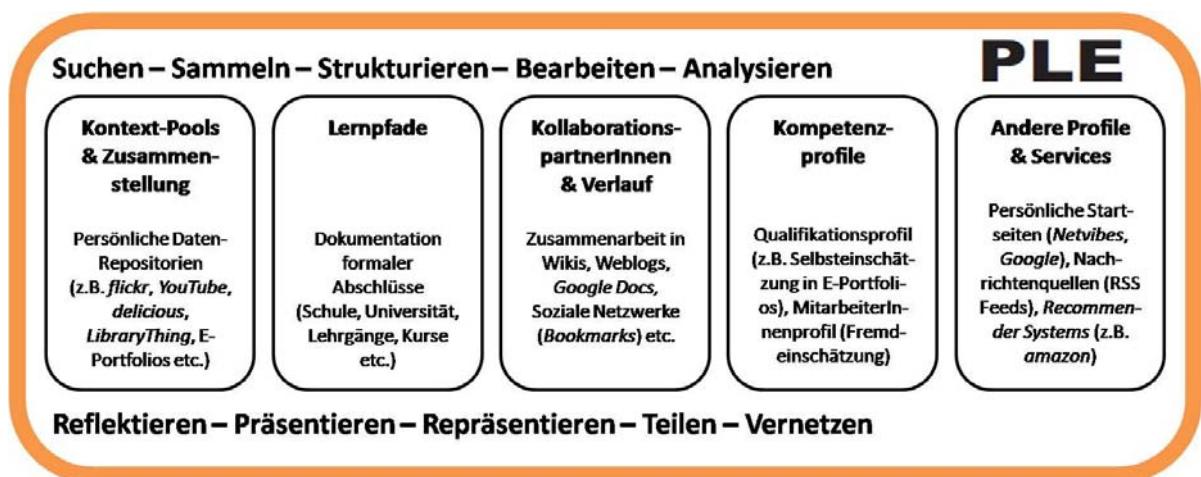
Suchen – Sammeln – Strukturieren – Bearbeiten – Analysieren

PLE

Kontext-Pools & Zusammenstellung

Persönliche Daten-Repositorien (z.B. flickr, YouTube, delicious, LibraryThing, E-Portfolios etc.)

Lernpfade

Dokumentation formaler Abschlüsse (Schule, Universität, Lehrgänge, Kurse etc.)

Kollaborationspartnerinnen & Verlauf

Zusammenarbeit in Wikis, Weblogs, Google Docs, Soziale Netzwerke (Bookmarks) etc.

Kompetenzprofile

Qualifikationsprofil (z.B. Selbsteinschätzung in E-Portfolios), MitarbeiterInnenprofil (Fremdeinschätzung)

Andere Profile & Services

Persönliche Startseiten (Netvibes, Google), Nachrichtenquellen (RSS Feeds), Recommender Systems (z.B. amazon)

Reflektieren – Präsentieren – Repräsentieren – Teilen – Vernetzen